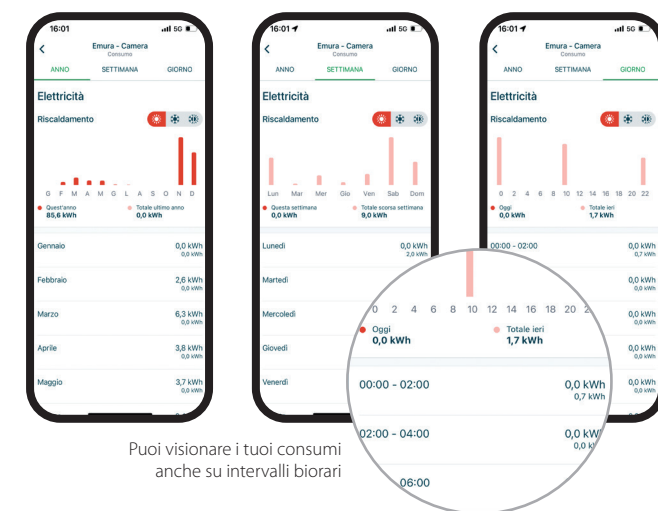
16:01
Emura - Camera
Consumo
ANNO SETTIMANA GIORNO
Elettricità
Riscaldamento
G F M A M G L A S O N D
Quest'anno 85,6 kWh
Totale ultimo anno 0,0 kWh
Gennaio 0,0 kWh
Febbraio 2,6 kWh 0,0 kWh
Marzo 6,3 kWh 0,0 kWh
Aprile 3,8 kWh 0,0 kWh
Maggio 3,7 kWh 0,0 kWh

16:01
Emura - Camera
Consumo
ANNO SETTIMANA GIORNO
Elettricità
Riscaldamento
Lun Mar Mer Gio Ven Sab Dom
Questa settimana 0,0 kWh
Totale scorsa settimana 9,0 kWh
Lunedì 0,0 kWh 2,0 kWh
Martedì
Mercoledì
Giovedì
Venerdì

16:01
Emura - Camera
Consumo
ANNO SETTIMANA GIORNO
Elettricità
Riscaldamento
0 2 4 6 8 10 12 14 16 18 20 22
Oggi 0,0 kWh
Totale ieri 1,7 kWh
00:00 - 02:00 0,0 kWh 0,7 kWh
0,0 kWh
0,0 kWh
0,0 kWh
0,0 kWh

0 2 4 6 8 10 12 14 16 18 20 2
Oggi 0,0 kWh
Totale ieri 1,7 kWh
00:00 - 02:00 0,0 kWh 0,7 kWh
02:00 - 04:00 0,0 kWh 0,0 kWh
06:00

Puoi visionare i tuoi consumi anche su intervalli biorari